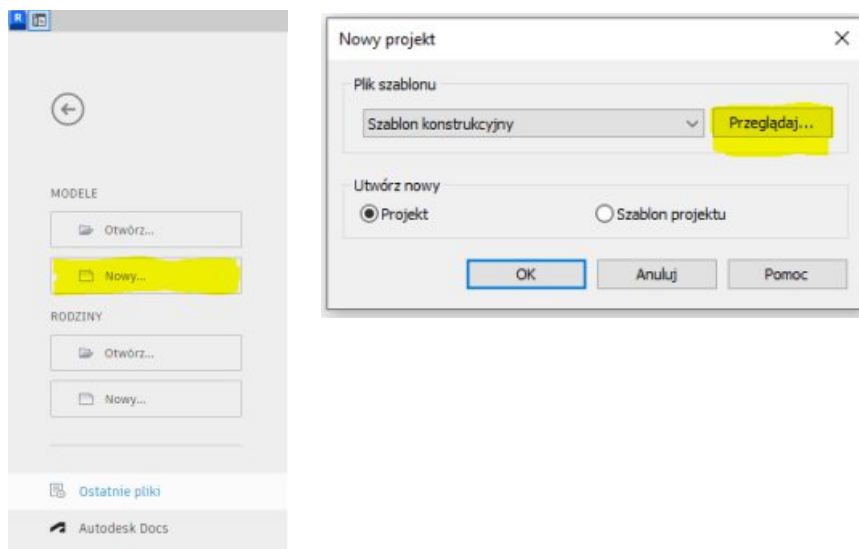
R

MODELE

Otwórz...

Nowy...

RODZINY

Otwórz...

Nowy...

Ostatnie pliki

Autodesk Docs

Nowy projekt ×

Plik szablonu

Szablon konstrukcyjny

Przeglądaj...

Utwórz nowy

Projekt

Szablon projektu

OK

Anuluj

Pomoc